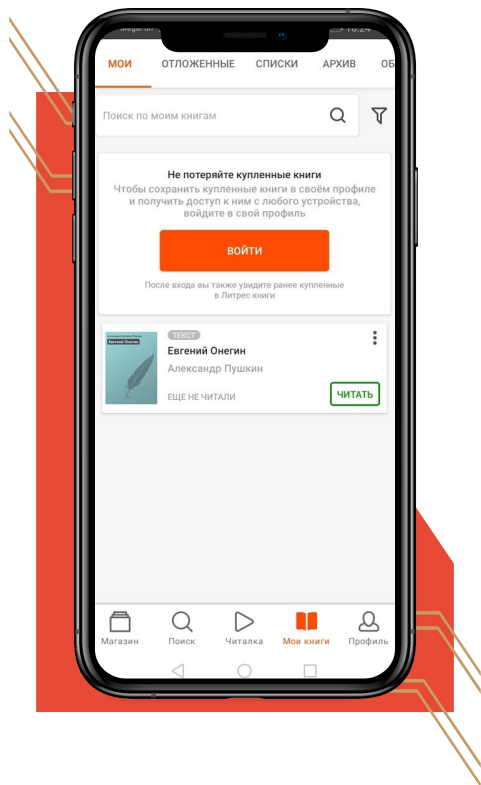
МОИ ОТЛОЖЕННЫЕ СПИСКИ АРХИВ ОБ

Поиск по моим книгам

Не потеряйте купленные книги
Чтобы сохранить купленные книги в своём профиле и получить доступ к ним с любого устройства, войдите в свой профиль

ВОЙТИ

После входа вы также увидите ранее купленные в Литрес книги

Евгений Онегин

ТЕКСТ
Евгений Онегин
Александр Пушкин
ЕЩЕ НЕ ЧИТАЛИ
ЧИТАТЬ

Магазин Поиск Читалка Мои книги Профиль